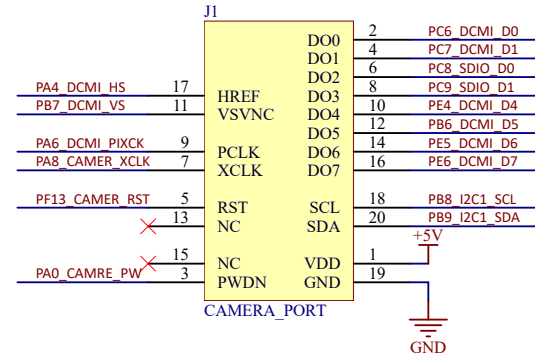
J1

PA4_DCMI_HS 17 HREF
PB7_DCMI_VS 11 VSVNC
PA6_DCMI_PIXCK 9 PCLK
PA8_CAMER_XCLK 7 XCLK
PF13_CAMER_RST 5 RST
13 NC
15 NC
PA0_CAMRE_PW 3 PWDN

DO0 2 PC6_DCMI_D0
DO1 4 PC7_DCMI_D1
DO2 6 PC8_SDIO_D0
DO3 8 PC9_SDIO_D1
DO4 10 PE4_DCMI_D4
DO5 12 PB6_DCMI_D5
DO6 14 PE5_DCMI_D6
DO7 16 PE6_DCMI_D7
SCL 18 PB8_I2C1_SCL
SDA 20 PB9_I2C1_SDA
+5V
VDD 1
GND 19

CAMERA_PORT

GND